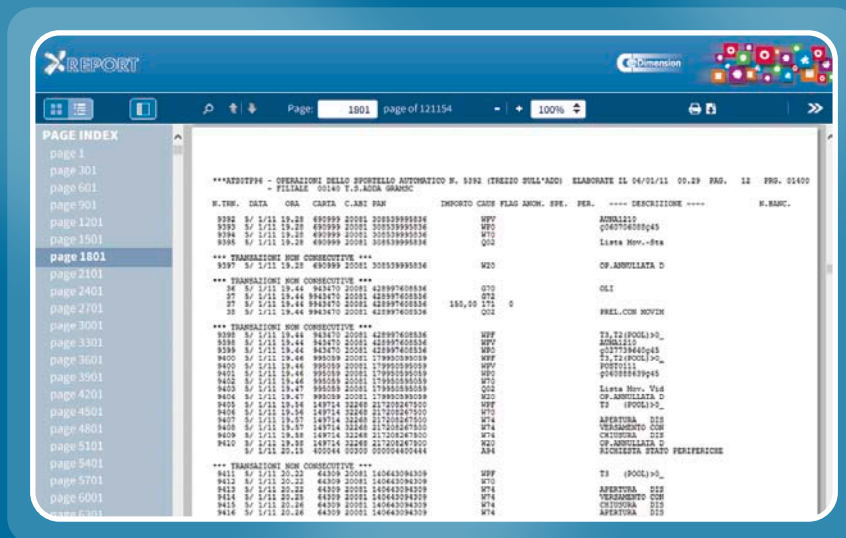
REPORT

Dimension

Page: 1801 page of 121154

100%

PAGE INDEX
page 1
page 301
page 601
page 901
page 1201
page 1501
page 1801
page 2101
page 2401
page 2701
page 3001
page 3301
page 3601
page 3901
page 4201
page 4501
page 4801
page 5101
page 5401
page 5701
page 6001

***ATSOTP96 - OPERAZIONI DELLO SPORTELLO AUTOMATICO N. 5392 (TREZZO SULL'ADD) ELABORATE IL 06/01/11 00.29 PAG. 12 PRG. 01400
- FILIALE 00140 T.S.ADDA GRAMSC

N.TRN. DATA ORA CARTA C.ABI PAN IMPORTO CAUS FLAG ANOM. SPE. PER. ---- DESCRIZIONE ---- N.BANC.

9392 5/ 1/11 19.28 690999 20081 308539995836 WPV AUNA1210
9393 5/ 1/11 19.28 690999 20081 308539995836 WPO Q060706085Q45
9394 5/ 1/11 19.28 690999 20081 308539995836 W70
9395 5/ 1/11 19.28 690999 20081 308539995836 Q02 Lista Mov.-Sta

*** TRANSAZIONI NON CONSECUTIVE ***
9397 5/ 1/11 19.28 690999 20081 308539995836 W20 OP.ANNULLATA D

*** TRANSAZIONI NON CONSECUTIVE ***
36 5/ 1/11 19.44 943470 20081 428997608536 G70 OLI
37 5/ 1/11 19.44 943470 20081 428997608536 G72
37 5/ 1/11 19.44 943470 20081 428997608536 150,00 171 0
35 5/ 1/11 19.44 943470 20081 428997608536 Q02 PREL.CON MOVIM

*** TRANSAZIONI NON CONSECUTIVE ***
9398 5/ 1/11 19.46 943470 20081 428997608536 WPF T3,T2(POOL)>0_
9398 5/ 1/11 19.46 943470 20081 428997608536 WPV AUNA1210
9398 5/ 1/11 19.46 943470 20081 428997608536 WPO Q027719640Q45
9400 5/ 1/11 19.46 995059 20081 179950595059 WPF T3,T2(POOL)>0_
9400 5/ 1/11 19.46 995059 20081 179950595059 WPV POSTO111
9401 5/ 1/11 19.46 995059 20081 179950595059 WPO Q060888639Q45
9402 5/ 1/11 19.46 995059 20081 179950595059 W70
9403 5/ 1/11 19.47 995059 20081 179950595059 Q02 Lista Mov. Vid
9404 5/ 1/11 19.47 995059 20081 179950595059 W20 OP.ANNULLATA D
9406 5/ 1/11 19.56 149714 32268 217208267500 WPF T2 (POOL)>0_
9406 5/ 1/11 19.56 149714 32268 217208267500 W70
9407 5/ 1/11 19.57 149714 32268 217208267500 W74 APERTURA DIS
9408 5/ 1/11 19.57 149714 32268 217208267500 W74 VERSAMENTO CON
9409 5/ 1/11 19.58 149714 32268 217208267500 W74 CHIUSURA DIS
9410 5/ 1/11 19.58 149714 32268 217208267500 W20 OP.ANNULLATA D
11 5/ 1/11 20.15 400044 00300 000004400444 A94 RICHIESTA STATO PERIFERICHE

*** TRANSAZIONI NON CONSECUTIVE ***
9411 5/ 1/11 20.22 64309 20081 140643094309 WPF T3 (POOL)>0_
9412 5/ 1/11 20.22 64309 20081 140643094309 W70
9413 5/ 1/11 20.22 64309 20081 140643094309 W74 APERTURA DIS
9414 5/ 1/11 20.25 64309 20081 140643094309 W74 VERSAMENTO CON
9415 5/ 1/11 20.26 64309 20081 140643094309 W74 CHIUSURA DIS
9416 5/ 1/11 20.26 64309 20081 140643094309 W74 APERTURA DIS